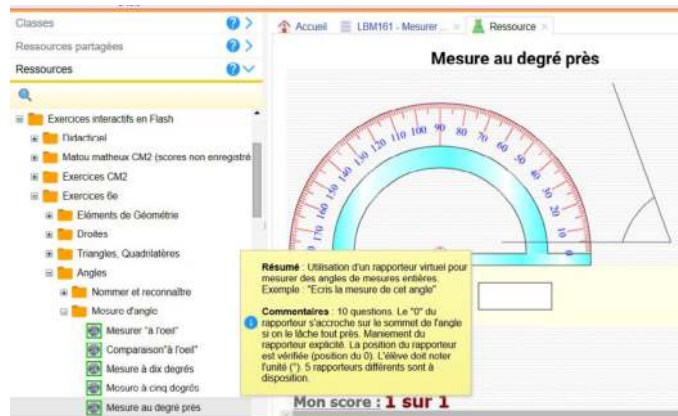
Classes
Ressources partagées
Ressources
Exercices interactifs en Flash
Didacticiel
Matou matheux CM2 (scores non enregistré
Exercices CM2
Exercices 6e
Eléments de Géométrie
Droites
Triangles, Quadrilatères
Angles
Nommer et reconnaître
Mesure d'angle
Mesurer "à l'oeil"
Comparaison"à l'oeil"
Mesure à dix degrés
Mesure à cinq degrés
Mesure au degré près

Accueil
LBM161 - Mesurer...
Ressource

Mesure au degré près

10 20 30 40 50 60 70 80 90 100 110 120 130 140 150 160 170

Résumé : Utilisation d'un rapporteur virtuel pour mesurer des angles de mesures entières. Exemple : "Ecris la mesure de cet angle"

Commentaires : 10 questions. Le "0" du rapporteur s'accroche sur le sommet de l'angle si on le lâche tout près. Maniement du rapporteur explicité. La position du rapporteur est vérifiée (position du 0). L'élève doit noter l'unité (°). 5 rapporteurs différents sont à disposition.

Mon score : 1 sur 1